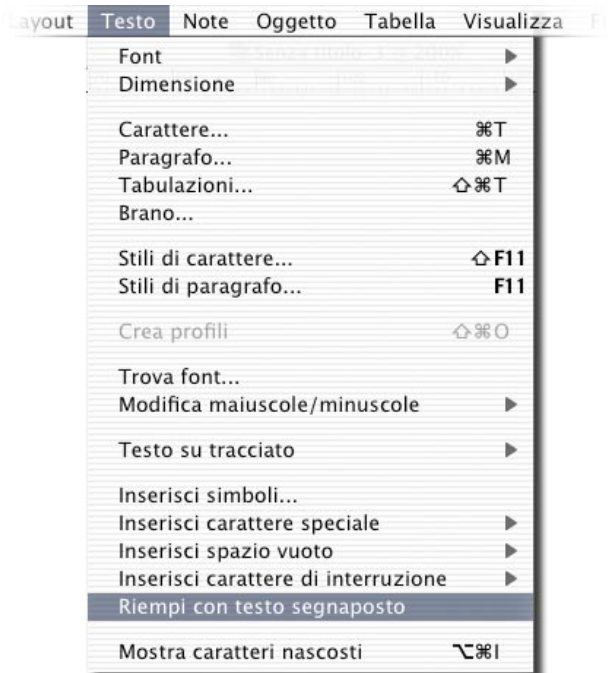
Layout Testo Note Oggetto Tabella Visualizza F

Font ▶
Dimensione ▶

Carattere... ⌘T
Paragrafo... ⌘M
Tabulazioni... ⇧⌘T
Brano...

Stili di carattere... ⇧F11
Stili di paragrafo... F11

Crea profili ⇧⌘O

Trova font...
Modifica maiuscole/minuscole ▶

Testo su tracciato ▶

Inserisci simboli...
Inserisci carattere speciale ▶
Inserisci spazio vuoto ▶
Inserisci carattere di interruzione ▶
Riempi con testo segnaposto

Mostra caratteri nascosti ⌥⌘I